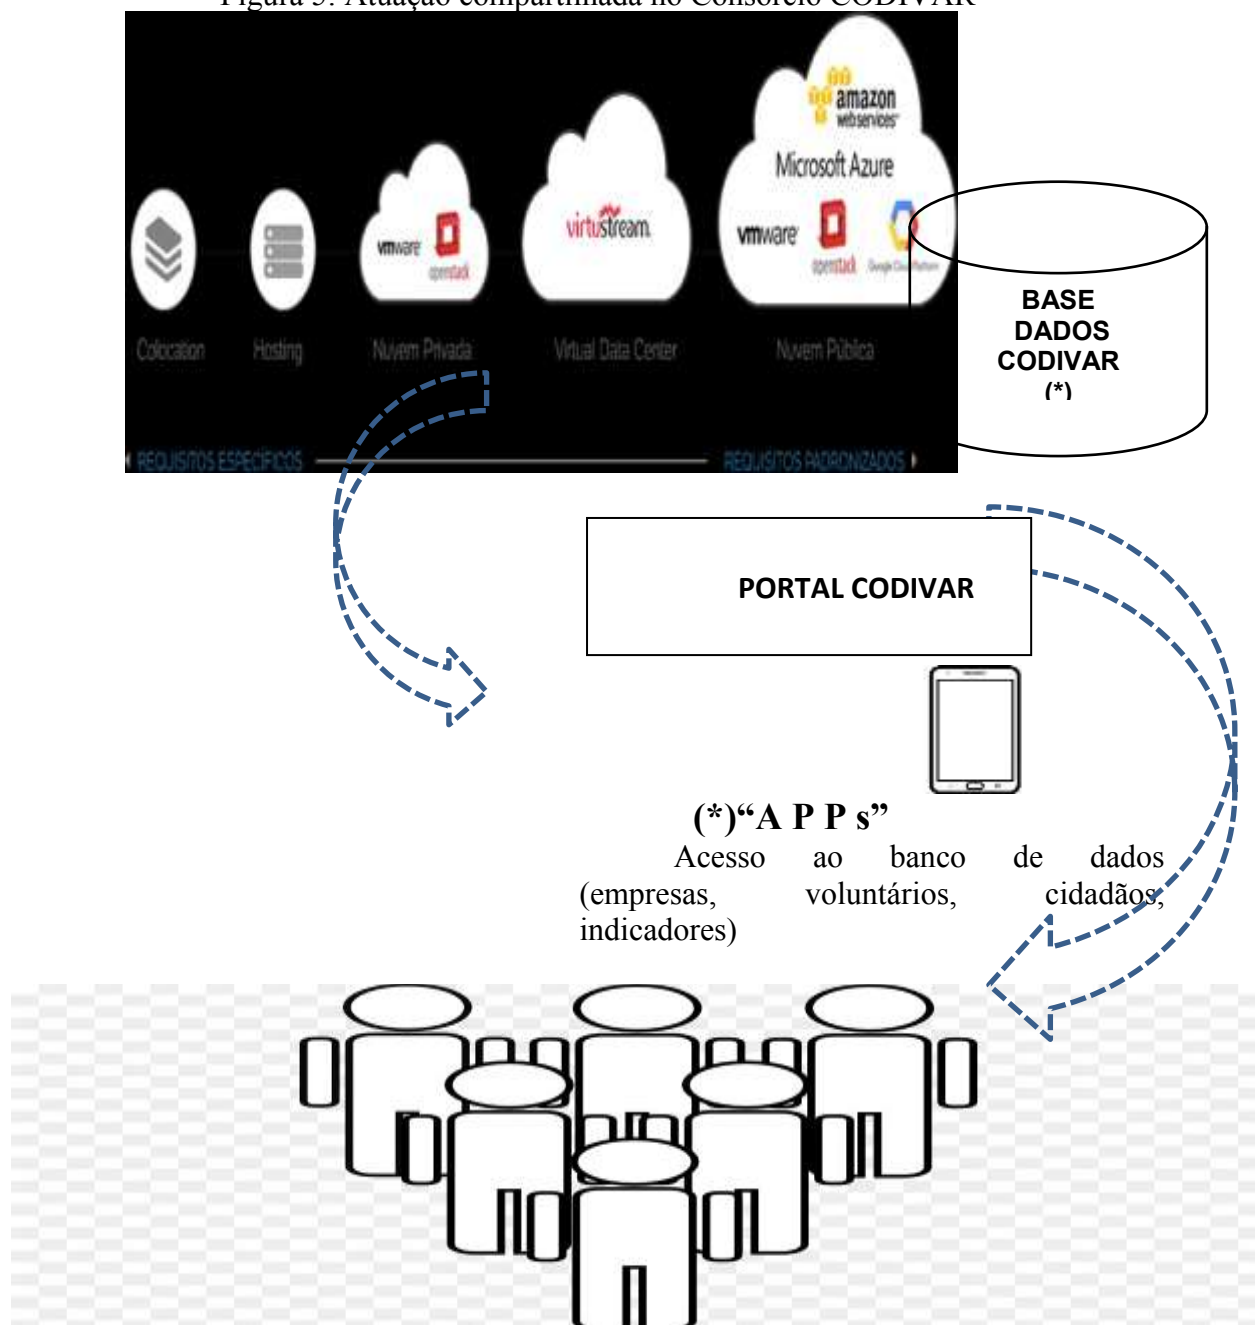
Figura 5: Atuação compartilhada no Consórcio CODIVAR

amazon webservices

Microsoft Azure

vmware openstack

virtustream

vmware openstack Google Cloud Platform

Colocation

Hosting

Nuvem Privada

Virtual Data Center

Nuvem Pública

REQUISITOS ESPECÍFICOS

REQUISITOS PADRONIZADOS

BASE DADOS CODIVAR (*)

PORTAL CODIVAR

(*)"A P P s"

Acesso ao banco de dados (empresas, voluntários, cidadãos, indicadores)